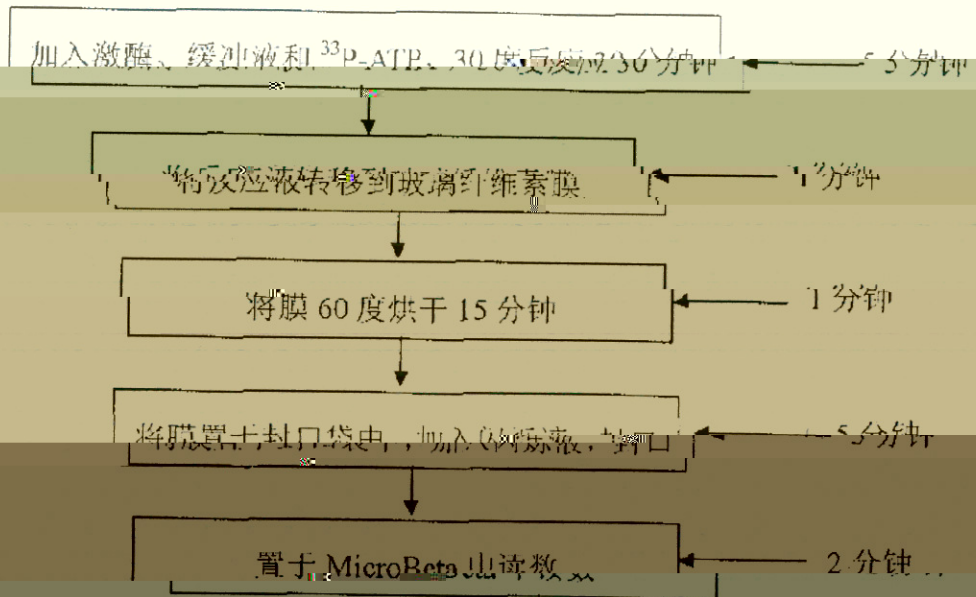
加入激酶、缓冲液和 $^{33}$P-ATP，30 度反应 30 分钟 ← 5 分钟

将反应液转移到玻璃纤维素膜 ← 1 分钟

将膜 60 度烘干 15 分钟 ← 1 分钟

将膜置于封口袋中，加入闪烁液，封口 ← 5 分钟

置于 MicroBeta 中读数 ← 2 分钟